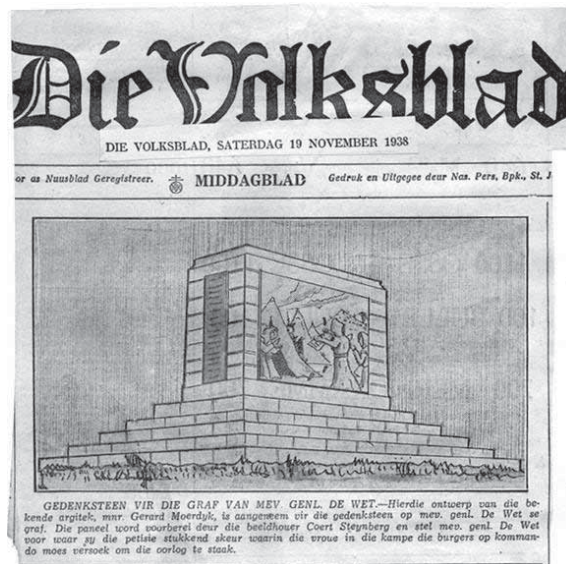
Die Volksblad

DIE VOLKSBLAD, SATERDAG 19 NOVEMBER 1938

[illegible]or as Nuusblad Geregistreer. MIDDAGBLAD Gedruk en Uitgegee deur Nas. Pers, Bpk., St. J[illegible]

GEDENKSTEEN VIR DIE GRAF VAN MEV. GENL. DE WET.—Hierdie ontwerp van die bekende argitek, mnr. Gerard Moerdyk, is aangeneem vir die gedenksteen op mev. genl. De Wet se graf. Die paneel word voorberei deur die beeldhouer Coert Steynberg en stel mev. genl. De Wet voor waar sy die petisie stukkend skeur waarin die vroue in die kampe die burgers op kommando moes versoek om die oorlog te staak.